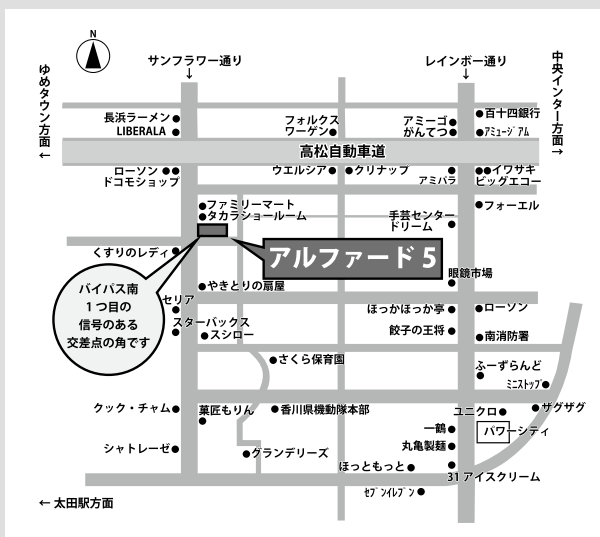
N

サンフラワー通り

レインボー通り

ゆめタウン方面 ←

中央インター方面 →

長浜ラーメン
LIBERALA

フォルクス
ワーゲン

アミーゴ
がんてつ

百十四銀行
アミュージアム

高松自動車道

ローソン
ドコモショップ

ウエルシア

クリナップ

アミパラ

イワサキ
ビッグエコー

ファミリーマート
タカラショールーム

手芸センター
ドリーム

フォーエル

くすりのレディ

アルファード 5

バイパス南
1つ目の
信号のある
交差点の角です

眼鏡市場

セリア

やきとりの扇屋

スターバックス

スシロー

ほっかほっか亭

ローソン

餃子の王将

南消防署

さくら保育園

ふーずらんど

ミニストップ

クック・チャム

菓匠もりん

香川県機動隊本部

ユニクロ

ザグザグ

一鶴

パワーシティ

丸亀製麺

シャトレーゼ

グランデリーズ

ほっともっと

31アイスクリーム

セブンイレブン

← 太田駅方面